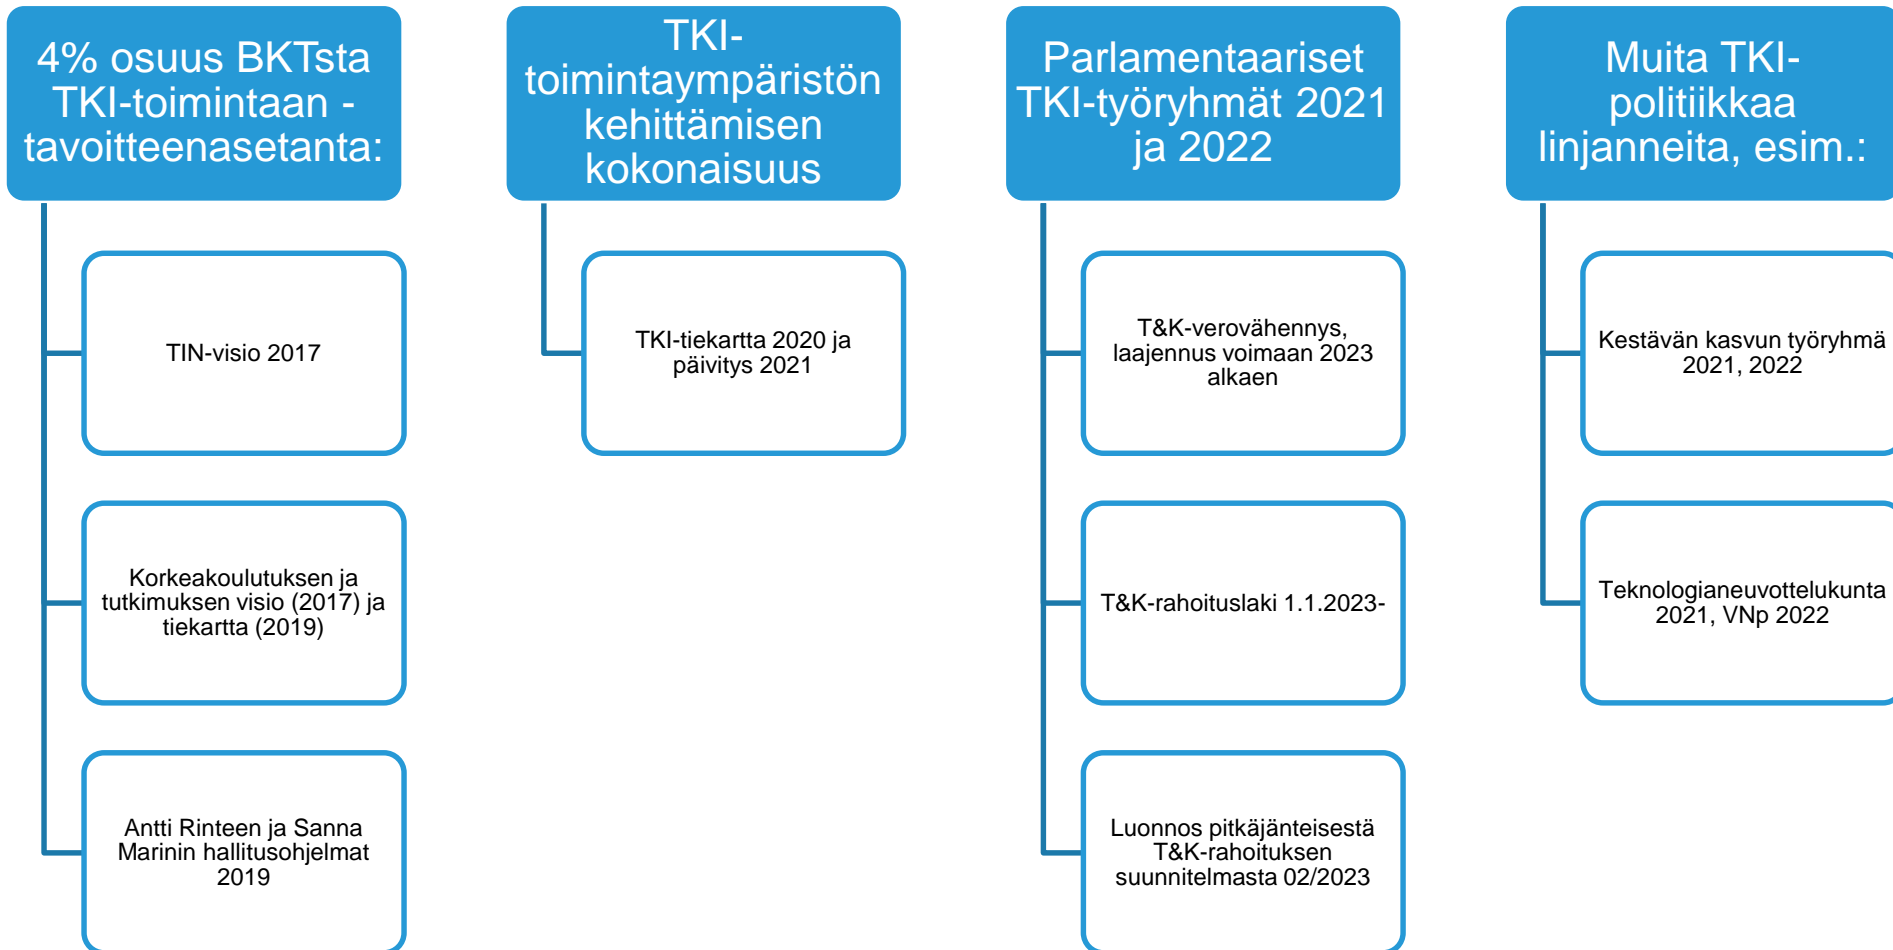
4% osuus BKTsta TKI-toimintaan - tavoitteenasetanta:

TIN-visio 2017

Korkeakoulutuksen ja tutkimuksen visio (2017) ja tiekartta (2019)

Antti Rinteen ja Sanna Marinin hallitusohjelmat 2019

TKI-toimintaympäristön kehittämisen kokonaisuus

TKI-tiekartta 2020 ja päivitys 2021

Parlamentaariset TKI-työryhmät 2021 ja 2022

T&K-verovähennys, laajennus voimaan 2023 alkaen

T&K-rahoituslaki 1.1.2023-

Luonnos pitkäjänteisestä T&K-rahoituksen suunnitelmasta 02/2023

Muita TKI-politiikkaa linjanneita, esim.:

Kestävän kasvun työryhmä 2021, 2022

Teknologianeuvottelukunta 2021, VNp 2022